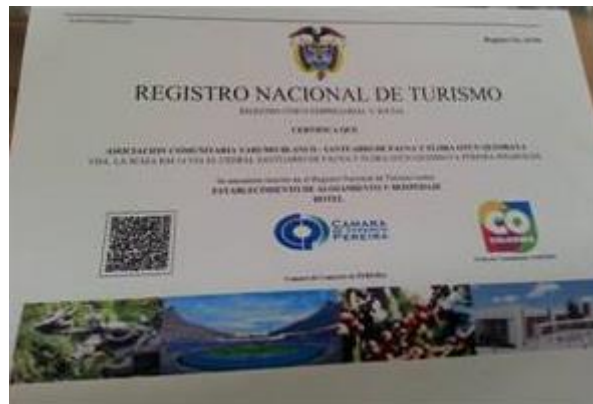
REGISTRO NACIONAL DE TURISMO

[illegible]

CERTIFICA QUE

ASOCIACION COMUNITARIA YARUMO BLANCO - SANTUARIO DE FAUNA Y FLORA OTUN QUIMBAYA
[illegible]

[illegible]
ESTABLECIMIENTO DE ALOJAMIENTO Y HOSPEDAJE
HOTEL

CAMARA DE COMERCIO PEREIRA

CO COLOMBIA

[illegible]